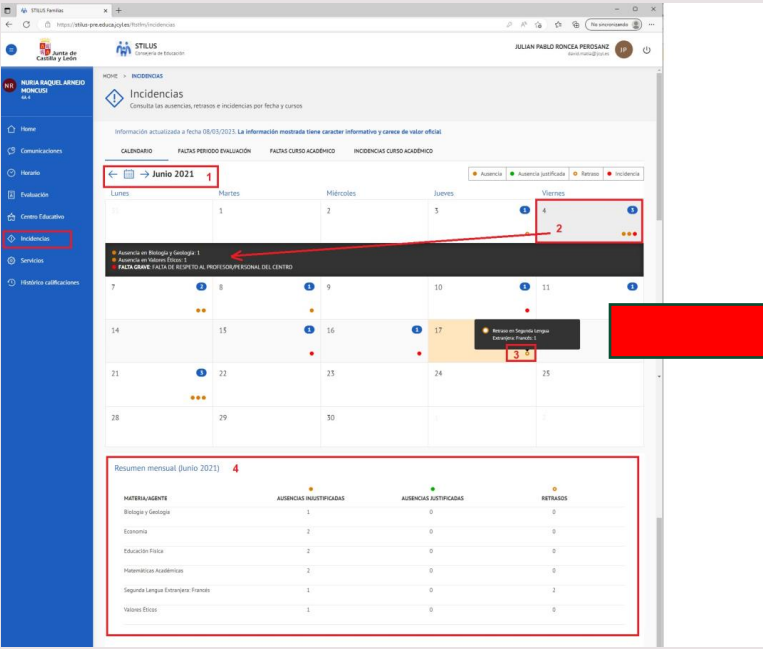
STILUS Familias
https://stilus-pre.educa.jcyl.es/ffstlm/incidencias
No sincronizando

Junta de Castilla y León
STILUS
Consejería de Educación
JULIAN PABLO RONCEA PEROSANZ
JP

NR
NURIA RAQUEL ARNEJO MONCUSI
4A 4

Home
Comunicaciones
Horario
Evaluación
Centro Educativo
Incidencias
Servicios
Histórico calificaciones

HOME > INCIDENCIAS

Incidencias
Consulta las ausencias, retrasos e incidencias por fecha y cursos

Información actualizada a fecha 08/03/2023. La información mostrada tiene caracter informativo y carece de valor oficial

CALENDARIO
FALTAS PERIODO EVALUACIÓN
FALTAS CURSO ACADÉMICO
INCIDENCIAS CURSO ACADÉMICO

Junio 2021 1

Ausencia
Ausencia justificada
Retraso
Incidencia

Lunes
Martes
Miércoles
Jueves
Viernes

31
1
2
3 1
4 3
2

Ausencia en Biología y Geología: 1
Ausencia en Valores Éticos: 1
FALTA GRAVE: FALTA DE RESPETO AL PROFESOR/PERSONAL DEL CENTRO

7 2
8 1
9
10 1
11 1
14
15 1
16 1
17
Retraso en Segunda Lengua Extranjera: Francés: 1
3
18
21 3
22
23
24
25
28
29
30

Resumen mensual (Junio 2021) 4

| MATERIA/AGENTE | AUSENCIAS INJUSTIFICADAS | AUSENCIAS JUSTIFICADAS | RETRASOS |
|---|---|---|---|
| Biología y Geología | 1 | 0 | 0 |
| Economía | 2 | 0 | 0 |
| Educación Física | 2 | 0 | 0 |
| Matemáticas Académicas | 2 | 0 | 0 |
| Segunda Lengua Extranjera: Francés | 1 | 0 | 2 |
| Valores Éticos | 1 | 0 | 0 |